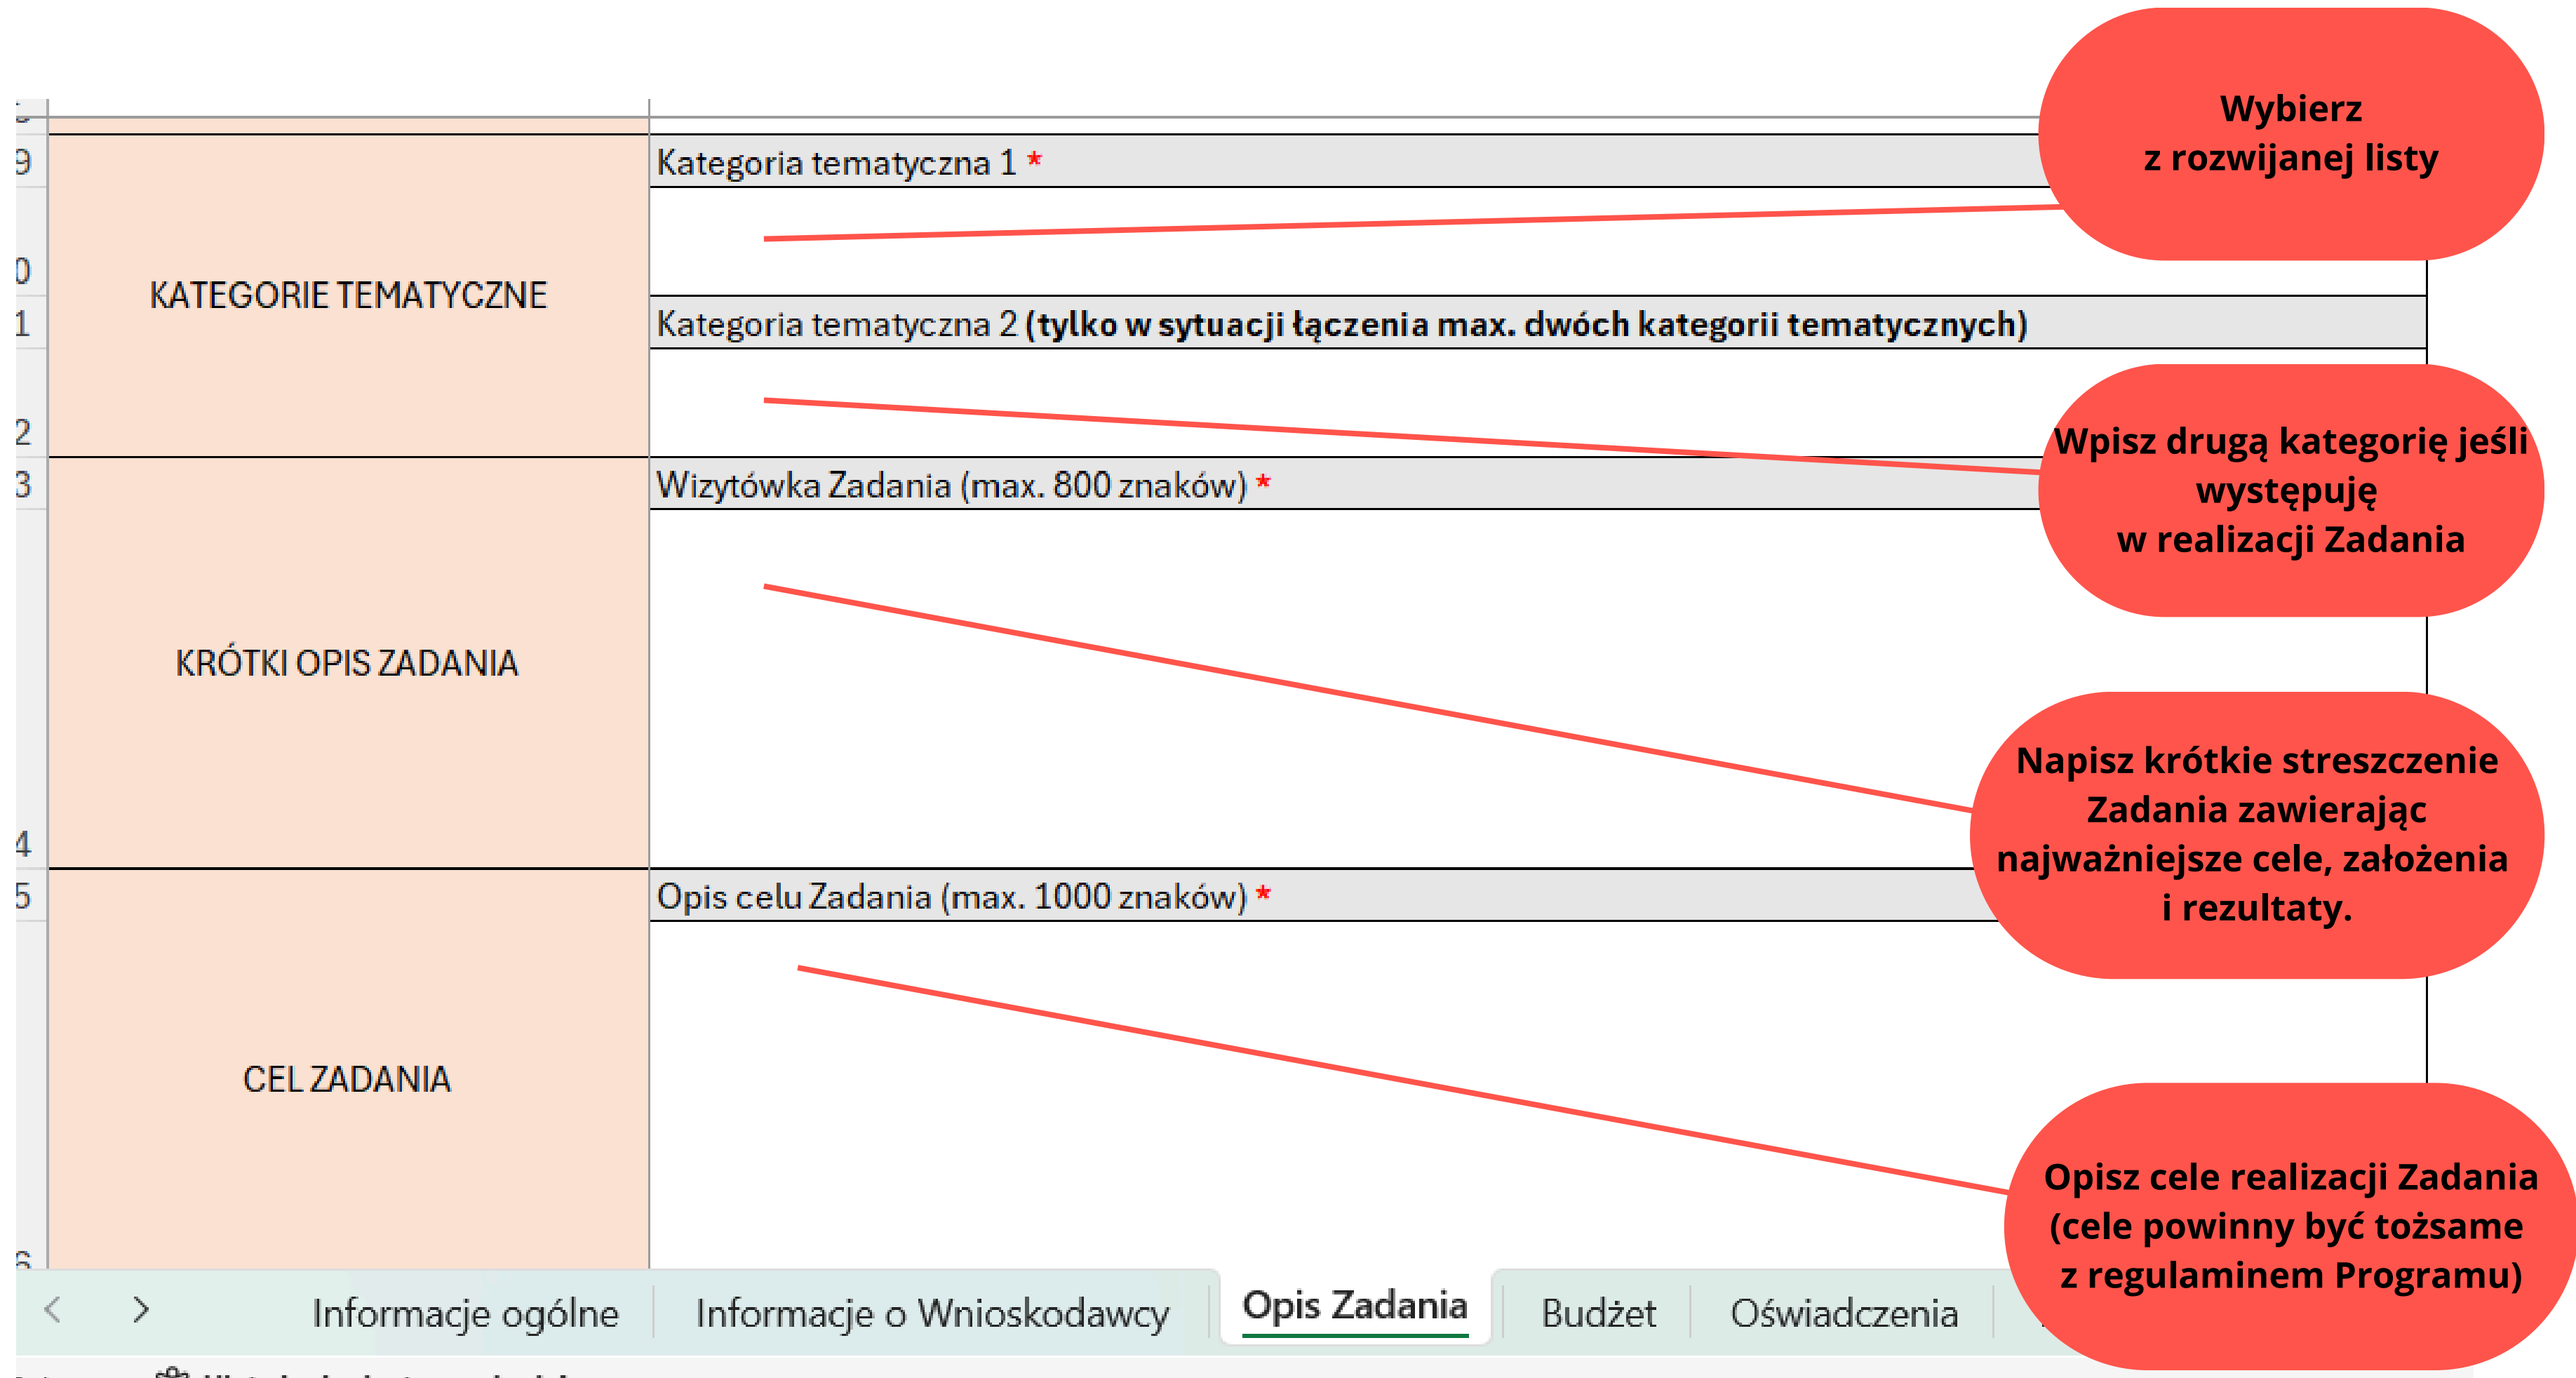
9
0
1
2
3
4
5
6

KATEGORIE TEMATYCZNE

Kategoria tematyczna 1 *

Kategoria tematyczna 2 **(tylko w sytuacji łączenia max. dwóch kategorii tematycznych)**

KRÓTKI OPIS ZADANIA

Wizytówka Zadania (max. 800 znaków) *

CEL ZADANIA

Opis celu Zadania (max. 1000 znaków) *

Wybierz z rozwijanej listy

Wpisz drugą kategorię jeśli występuje w realizacji Zadania

Napisz krótkie streszczenie Zadania zawierając najważniejsze cele, założenia i rezultaty.

Opisz cele realizacji Zadania (cele powinny być tożsame z regulaminem Programu)

<
>
Informacje ogólne
Informacje o Wnioskodawcy
Opis Zadania
Budżet
Oświadczenia